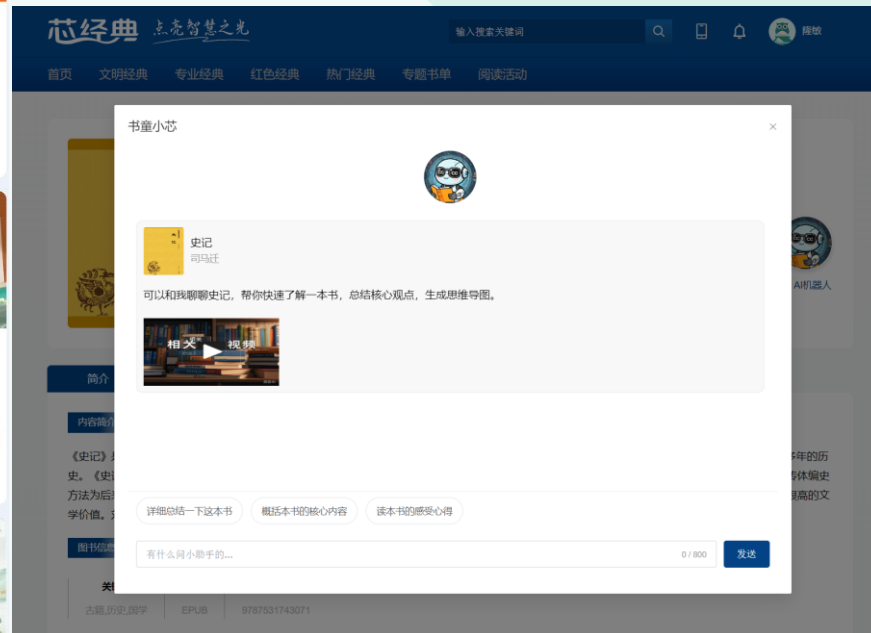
芯经典 点亮智慧之光

输入搜索关键词

滕敏

首页 文明经典 专业经典 红色经典 热门经典 专题书单 阅读活动

书童小芯

×

史记
司马迁

可以和我聊聊史记，帮你快速了解一本书，总结核心观点，生成思维导图。

相关视频

详细总结一下这本书 概括本书的核心内容 读本书的感受心得

有什么问小助手的...

0 / 800

发送

AI机器人

简介

内容简介

《史记》

史。《史

方法为后

学价值。

千年的历

传体编史

很高的文

图书信息

关

古籍,历史,国学 EPUB 9787531743071